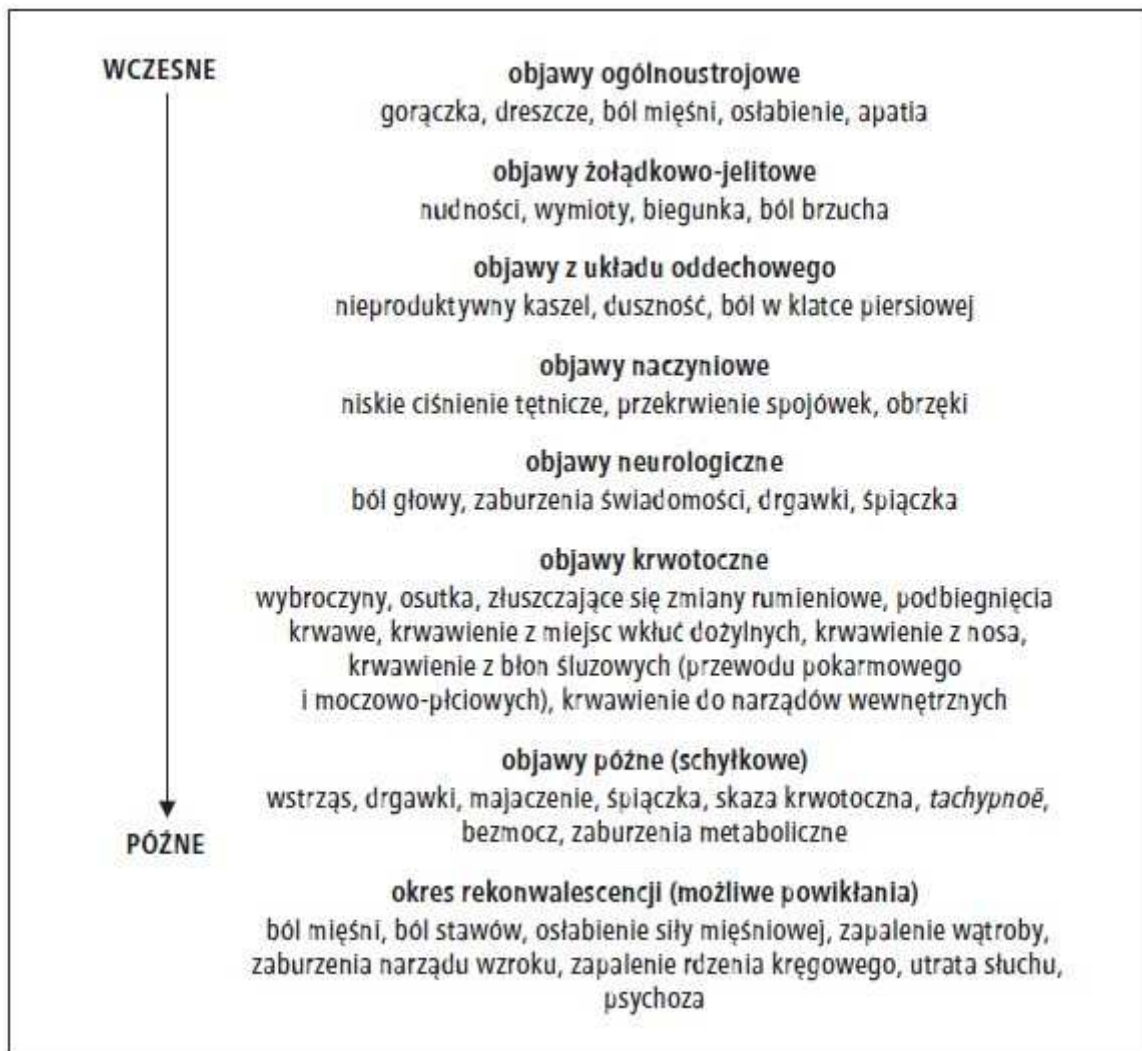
WCZESNE

PÓŹNE

**objawy ogólnoustrojowe**
gorączka, dreszcze, ból mięśni, osłabienie, apatia

**objawy żołądkowo-jelitowe**
nudności, wymioty, biegunka, ból brzucha

**objawy z układu oddechowego**
nieproduktywny kaszel, duszność, ból w klatce piersiowej

**objawy naczyniowe**
niskie ciśnienie tętnicze, przekrwienie spojówek, obrzęki

**objawy neurologiczne**
ból głowy, zaburzenia świadomości, drgawki, śpiączka

**objawy krwotoczne**
wybroczyny, osutka, złuszczające się zmiany rumieniowe, podbiegnięcia krwawe, krwawienie z miejsc wkłuć dożylnych, krwawienie z nosa, krwawienie z błon śluzowych (przewodu pokarmowego i moczowo-płciowych), krwawienie do narządów wewnętrznych

**objawy późne (schyłkowe)**
wstrząs, drgawki, majaczenie, śpiączka, skaza krwotoczna, *tachypnoë*, bezmocz, zaburzenia metaboliczne

**okres rekonwalescencji (możliwe powikłania)**
ból mięśni, ból stawów, osłabienie siły mięśniowej, zapalenie wątroby, zaburzenia narządu wzroku, zapalenie rdzenia kręgowego, utrata słuchu, psychoza